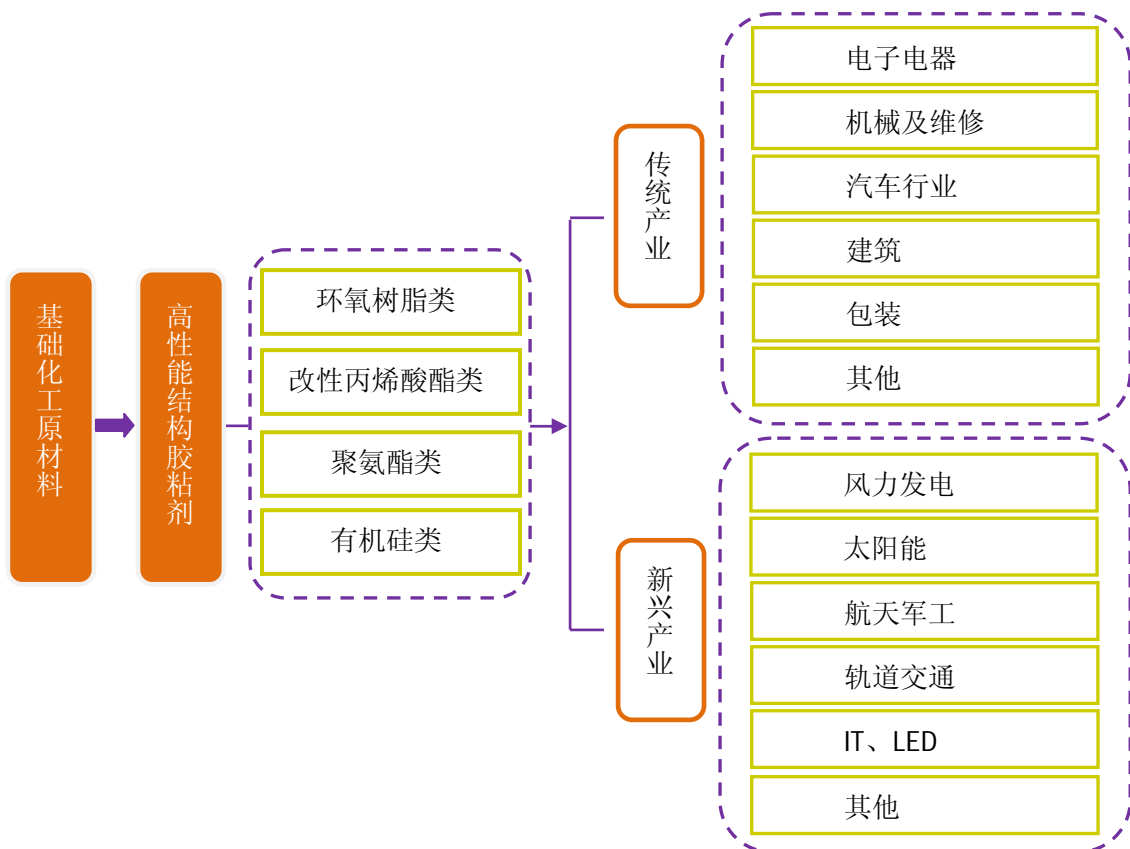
基础化工原材料

高性能结构胶粘剂

环氧树脂类

改性丙烯酸酯类

聚氨酯类

有机硅类

传统产业

电子电器

机械及维修

汽车行业

建筑

包装

其他

新兴产业

风力发电

太阳能

航天军工

轨道交通

IT、LED

其他